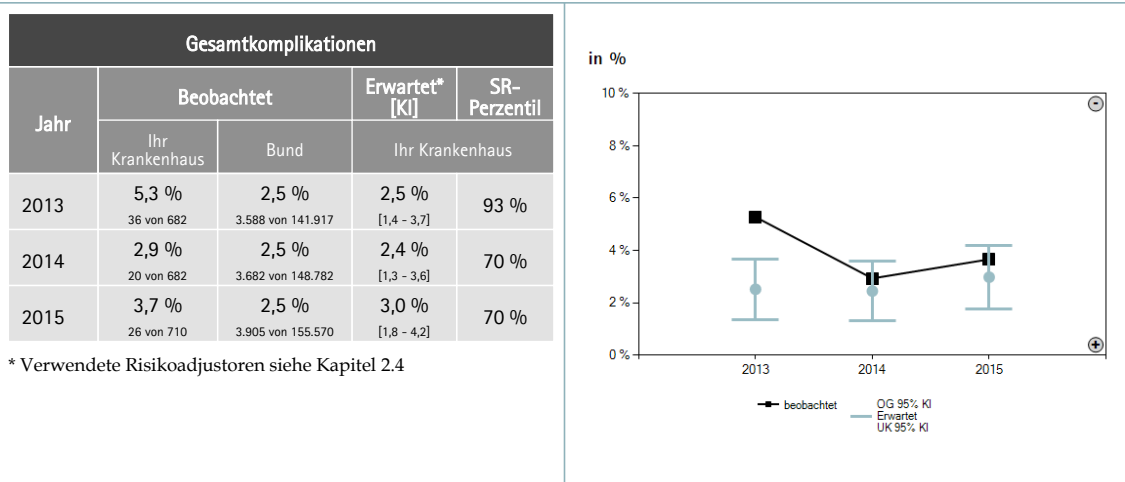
| Gesamtkomplikationen | | | | |
|---|---|---|---|---|
| Jahr | Beobachtet | | Erwartet* [KI] | SR-Perzentil |
| | Ihr Krankenhaus | Bund | Ihr Krankenhaus | |
| 2013 | 5,3 % 36 von 682 | 2,5 % 3.588 von 141.917 | 2,5 % [1,4 - 3,7] | 93 % |
| 2014 | 2,9 % 20 von 682 | 2,5 % 3.682 von 148.782 | 2,4 % [1,3 - 3,6] | 70 % |
| 2015 | 3,7 % 26 von 710 | 2,5 % 3.905 von 155.570 | 3,0 % [1,8 - 4,2] | 70 % |

* Verwendete Risikoadjustoren siehe Kapitel 2.4

in %

10 %
8 %
6 %
4 %
2 %
0 %

2013
2014
2015

beobachtet
OG 95% KI
Erwartet
UK 95% KI